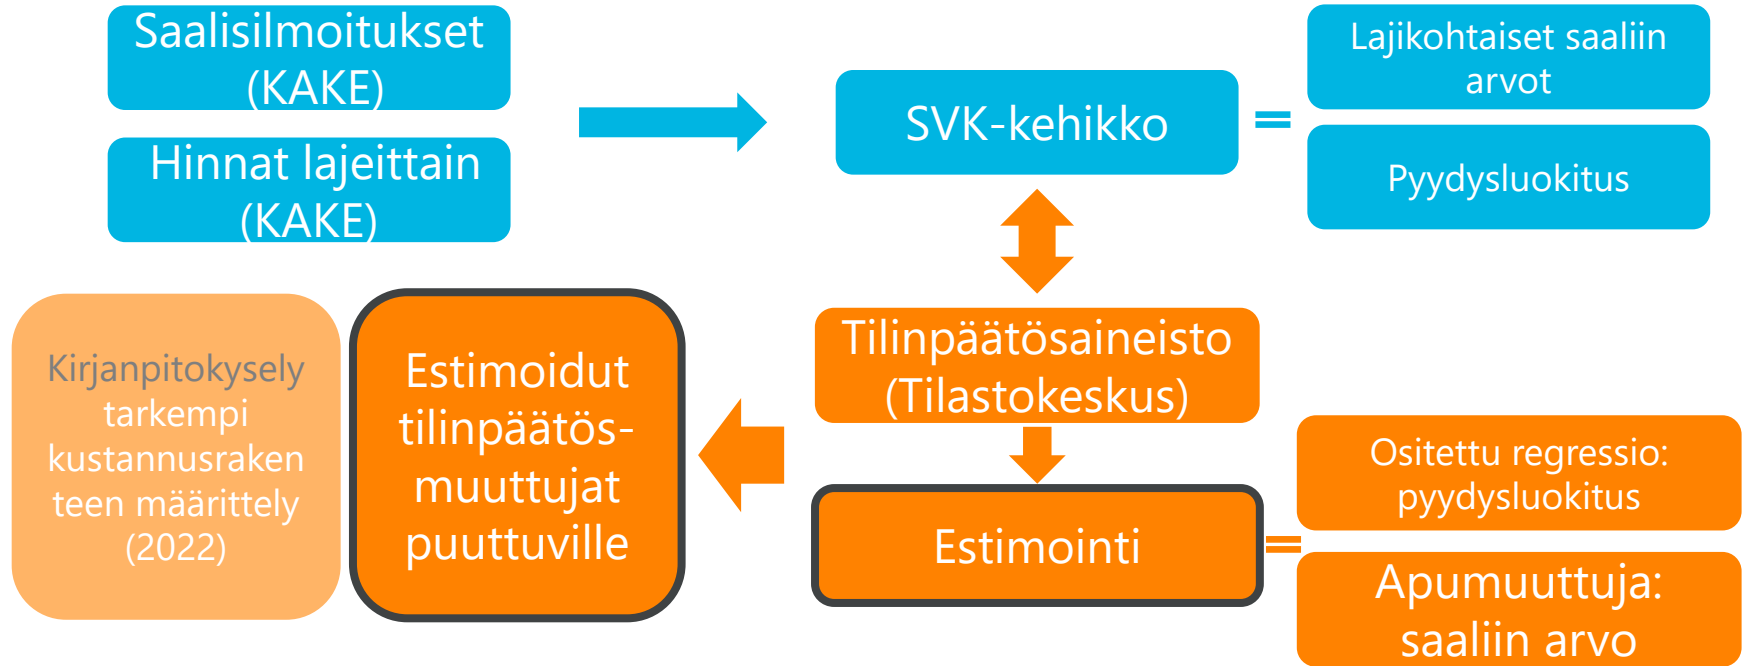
Saalisilmoitukset (KAKE)

Hinnat lajeittain (KAKE)

SVK-kehikko

=

Lajikohtaiset saaliin arvot

Pyydysluokitus

Kirjanpitokysely tarkempi kustannusrakenteen määrittely (2022)

Estimoidut tilinpäätös-muuttujat puuttuville

Tilinpäätösaineisto (Tilastokeskus)

Estimointi

=

Ositettu regressio: pyydysluokitus

Apumuuttuja: saaliin arvo